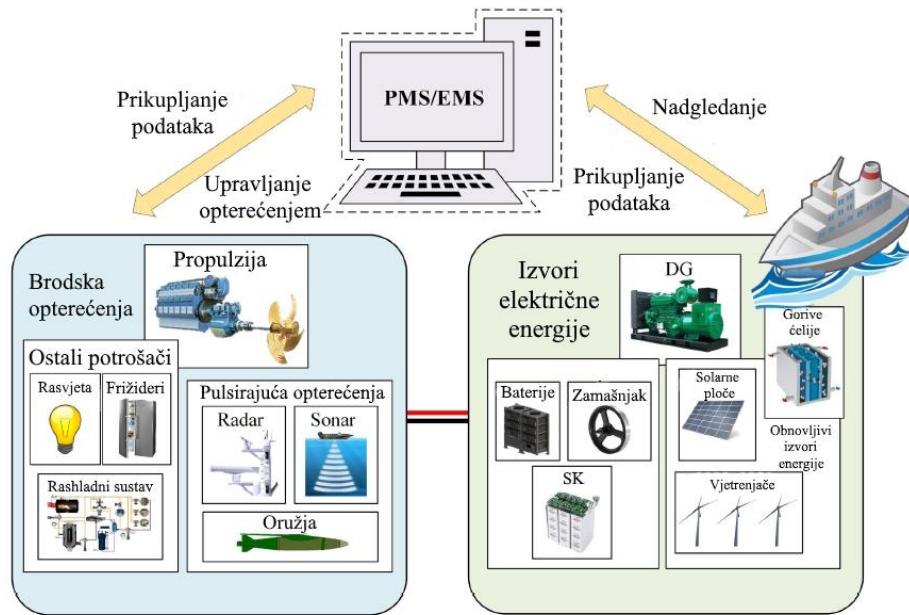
PMS/EMS

Prikupljanje podataka

Upravljanje opterećenjem

Nadgledanje

Prikupljanje podataka

Brodska opterećenja

Propulzija

Ostali potrošači

Rasvjeta

Frižideri

Rashladni sustav

Pulsirajuća opterećenja

Radar

Sonar

Oružja

Izvori električne energije

DG

Gorive ćelije

Baterije

Zamašnjak

Solarne ploče

Obnovljivi izvori energije

SK

Vjetrenjače